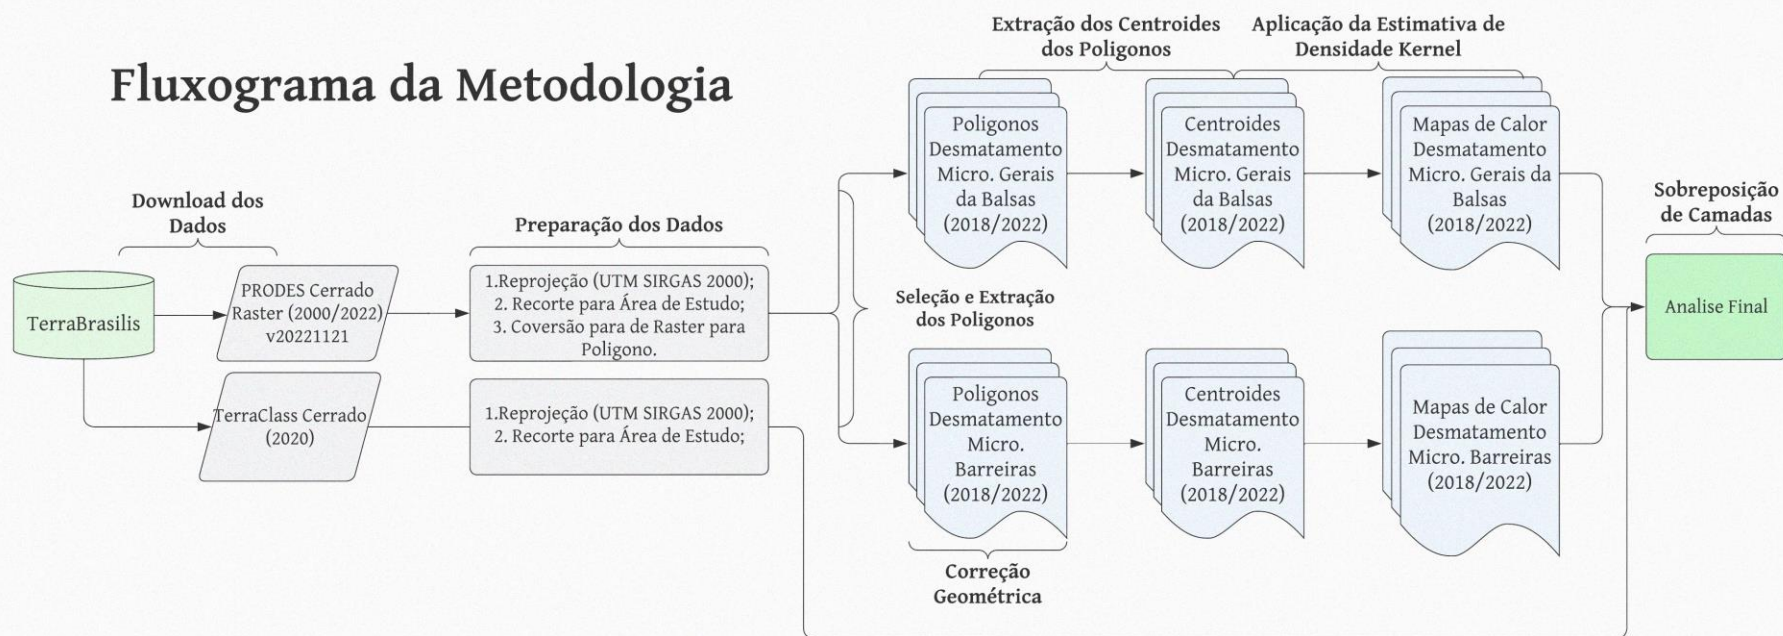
Fluxograma da Metodologia

Download dos Dados

TerraBrasilis

PRODES Cerrado Raster (2000/2022) v20221121

TerraClass Cerrado (2020)

Preparação dos Dados

1.Reprojeção (UTM SIRGAS 2000);
2. Recorte para Área de Estudo;
3. Coversão para de Raster para Poligono.

1.Reprojeção (UTM SIRGAS 2000);
2. Recorte para Área de Estudo;

Seleção e Extração dos Poligonos

Extração dos Centroides dos Poligonos

Aplicação da Estimativa de Densidade Kernel

Poligonos Desmatamento Micro. Gerais da Balsas (2018/2022)

Centroides Desmatamento Micro. Gerais da Balsas (2018/2022)

Mapas de Calor Desmatamento Micro. Gerais da Balsas (2018/2022)

Poligonos Desmatamento Micro. Barreiras (2018/2022)

Centroides Desmatamento Micro. Barreiras (2018/2022)

Mapas de Calor Desmatamento Micro. Barreiras (2018/2022)

Correção Geométrica

Sobreposição de Camadas

Analise Final